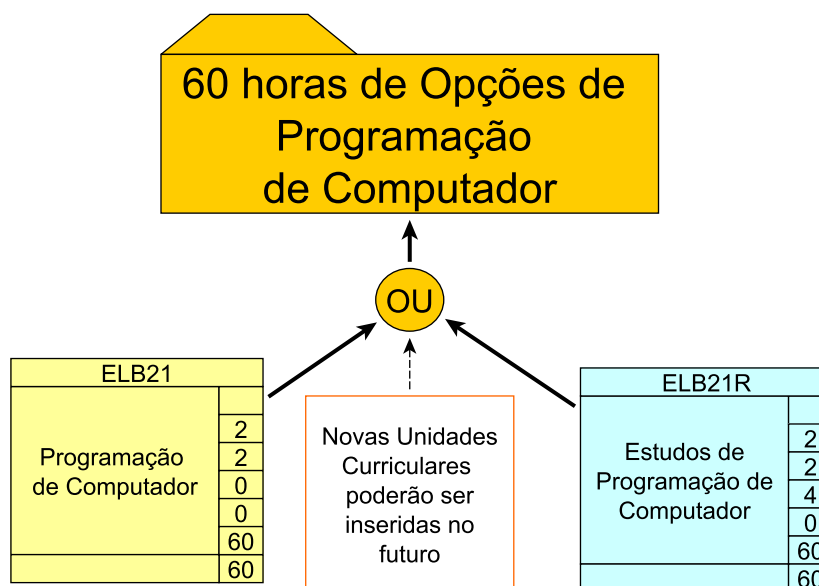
60 horas de Opções de Programação de Computador

OU

ELB21

Programação de Computador

| 2 |
|---|
| 2 |
| 0 |
| 0 |
| 60 |
| 60 |

Novas Unidades Curriculares poderão ser inseridas no futuro

ELB21R

Estudos de Programação de Computador

| 2 |
|---|
| 2 |
| 4 |
| 0 |
| 60 |
| 60 |